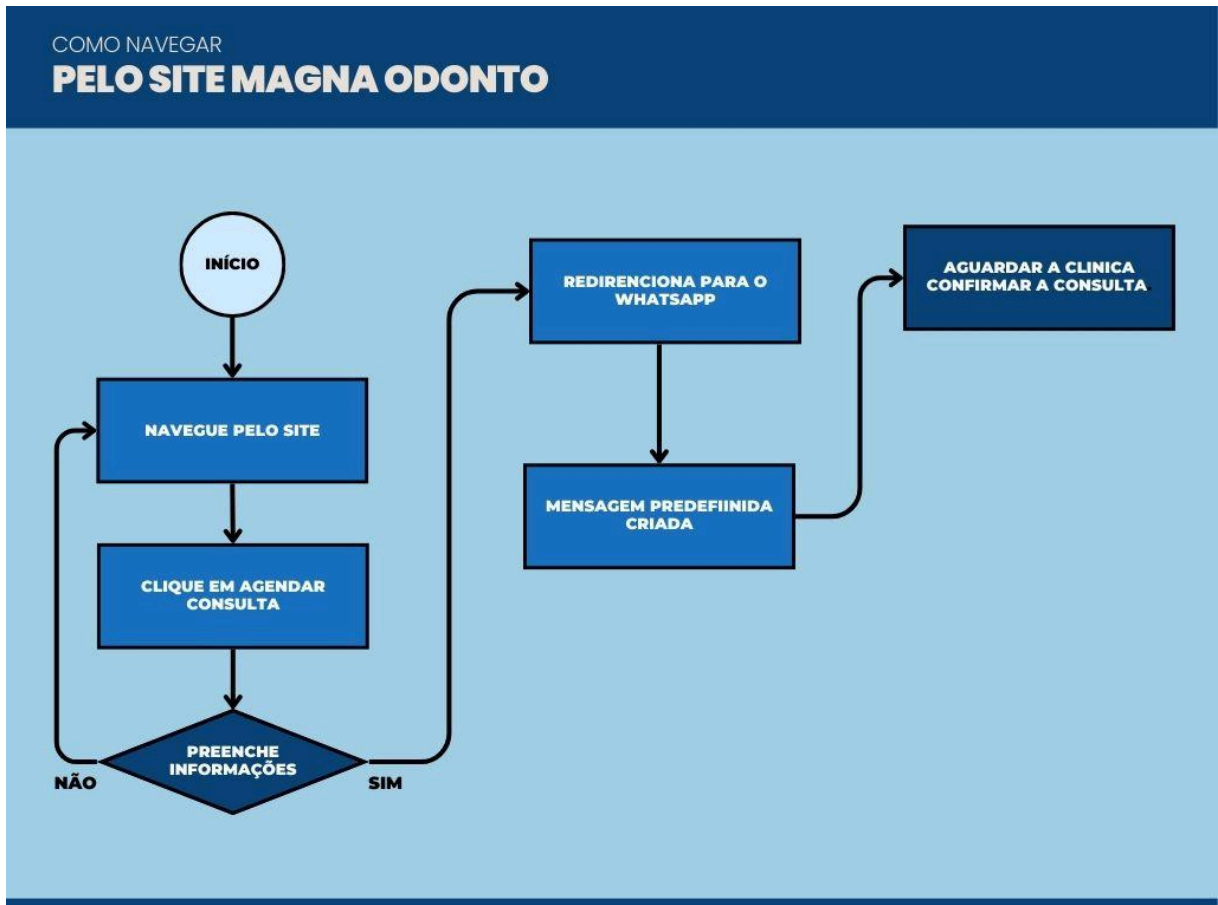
COMO NAVEGAR
PELO SITE MAGNA ODONTO

INÍCIO

NAVEGUE PELO SITE

CLIQUE EM AGENDAR CONSULTA

PREENCHE INFORMAÇÕES

NÃO

SIM

REDIRENCIONA PARA O WHATSAPP

MENSAGEM PREDEFIINIDA CRIADA

AGUARDAR A CLINICA CONFIRMAR A CONSULTA.